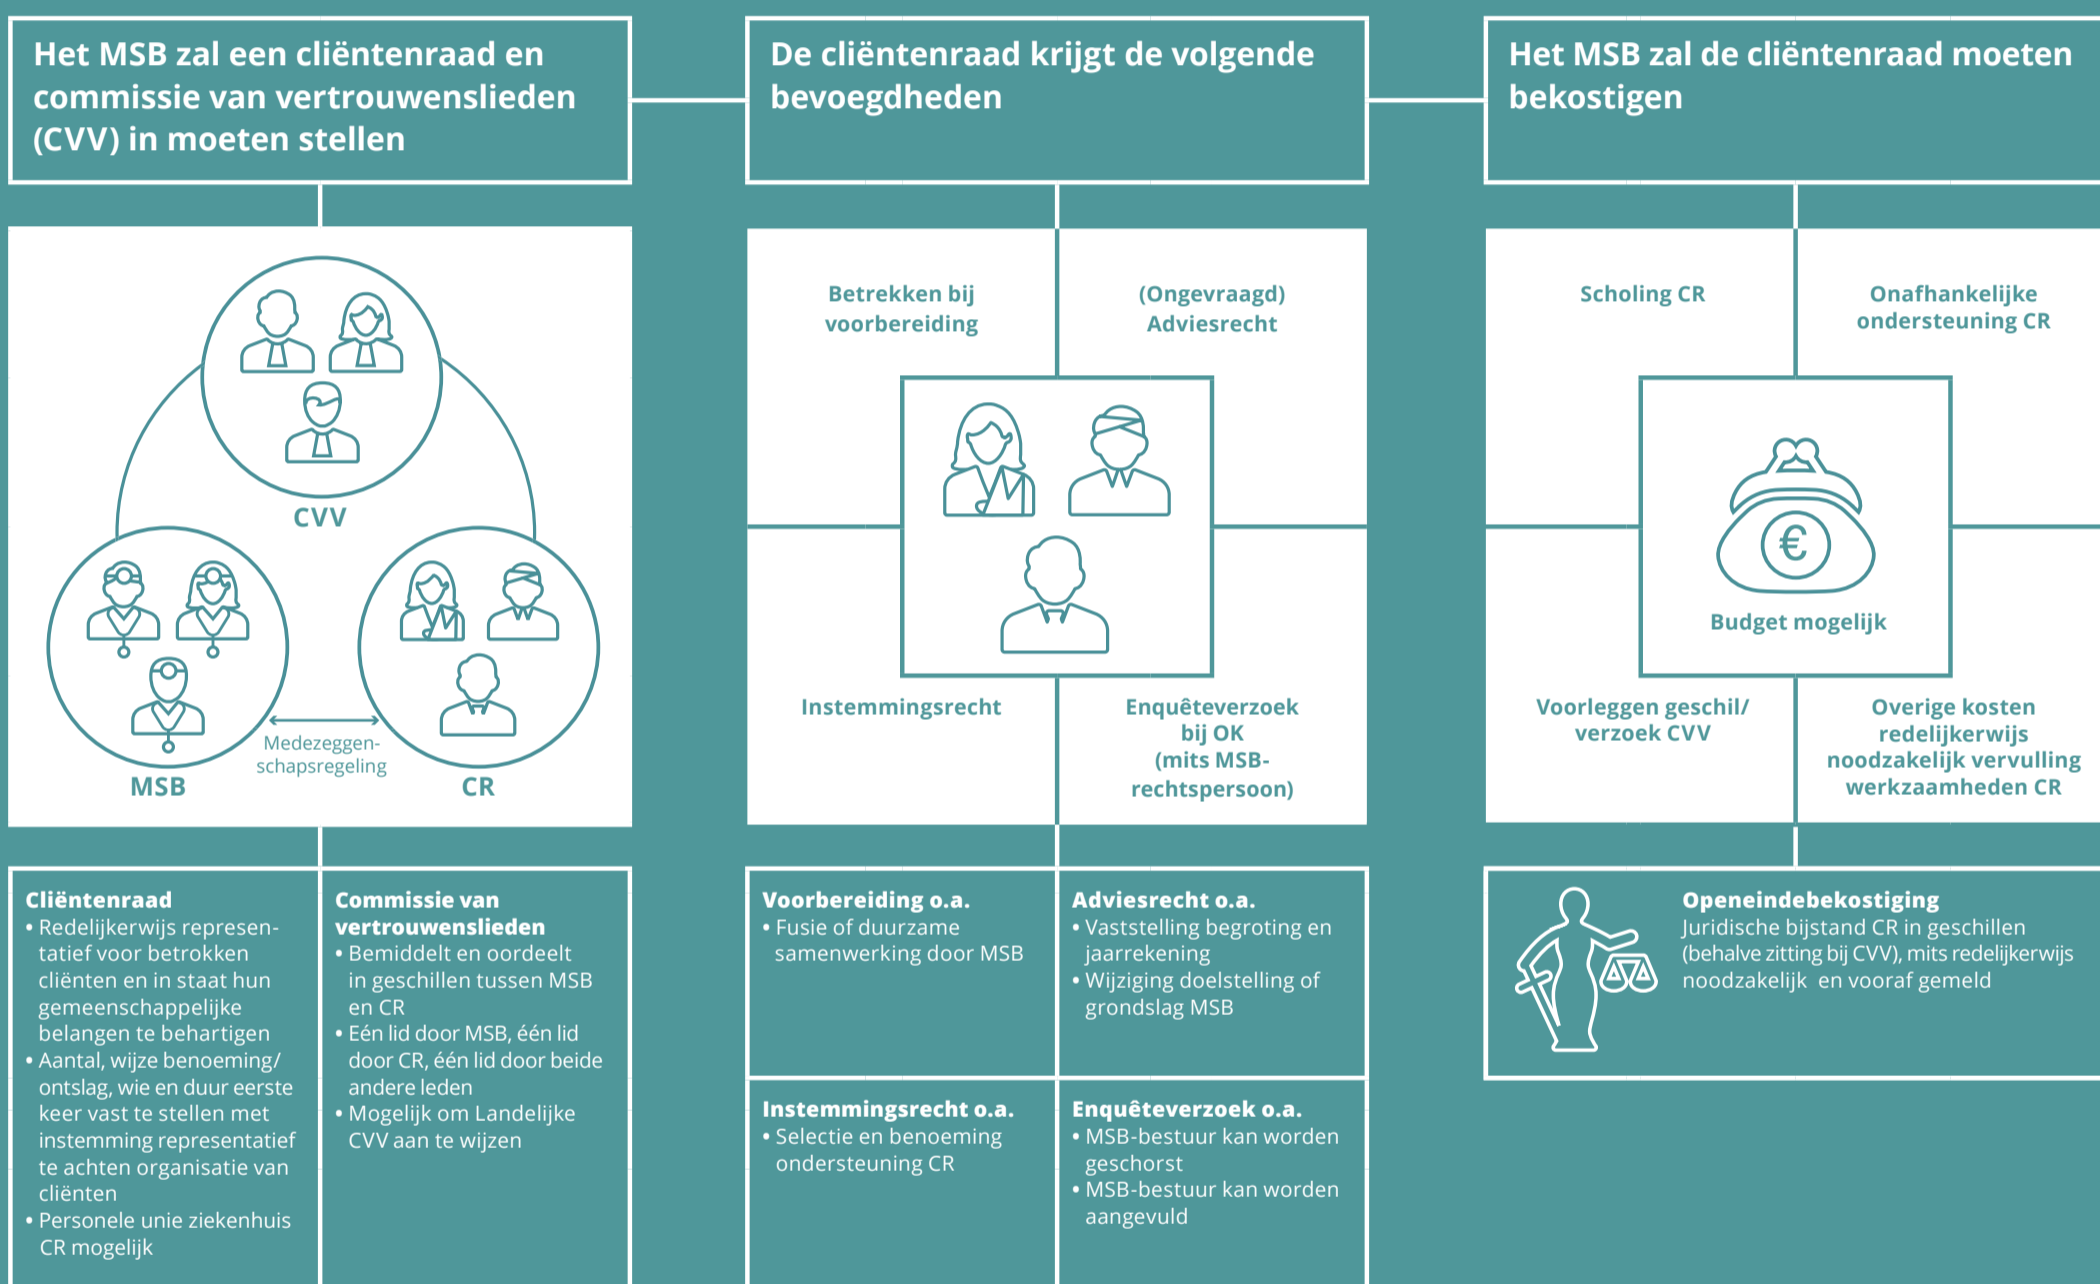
Het MSB zal een cliëntenraad en commissie van vertrouwenslieden (CVV) in moeten stellen

CVV

MSB

Medezeggenschapsregeling

CR

Cliëntenraad
• Redelijkerwijs representatief voor betrokken cliënten en in staat hun gemeenschappelijke belangen te behartigen
• Aantal, wijze benoeming/ontslag, wie en duur eerste keer vast te stellen met instemming representatief te achten organisatie van cliënten
• Personele unie ziekenhuis CR mogelijk

Commissie van vertrouwenslieden
• Bemiddelt en oordeelt in geschillen tussen MSB en CR
• Eén lid door MSB, één lid door CR, één lid door beide andere leden
• Mogelijk om Landelijke CVV aan te wijzen

De cliëntenraad krijgt de volgende bevoegdheden

Betrekken bij voorbereiding

(Ongevraagd) Adviesrecht

Instemmingsrecht

Enquêteverzoek bij OK (mits MSB-rechtspersoon)

Voorbereiding o.a.
• Fusie of duurzame samenwerking door MSB

Adviesrecht o.a.
• Vaststelling begroting en jaarrekening
• Wijziging doelstelling of grondslag MSB

Instemmingsrecht o.a.
• Selectie en benoeming ondersteuning CR

Enquêteverzoek o.a.
• MSB-bestuur kan worden geschorst
• MSB-bestuur kan worden aangevuld

Het MSB zal de cliëntenraad moeten bekostigen

Scholing CR

Onafhankelijke ondersteuning CR

€

Budget mogelijk

Voorleggen geschil/ verzoek CVV

Overige kosten redelijkerwijs noodzakelijk vervulling werkzaamheden CR

Openeindebekostiging
Juridische bijstand CR in geschillen (behalve zitting bij CVV), mits redelijkerwijs noodzakelijk en vooraf gemeld